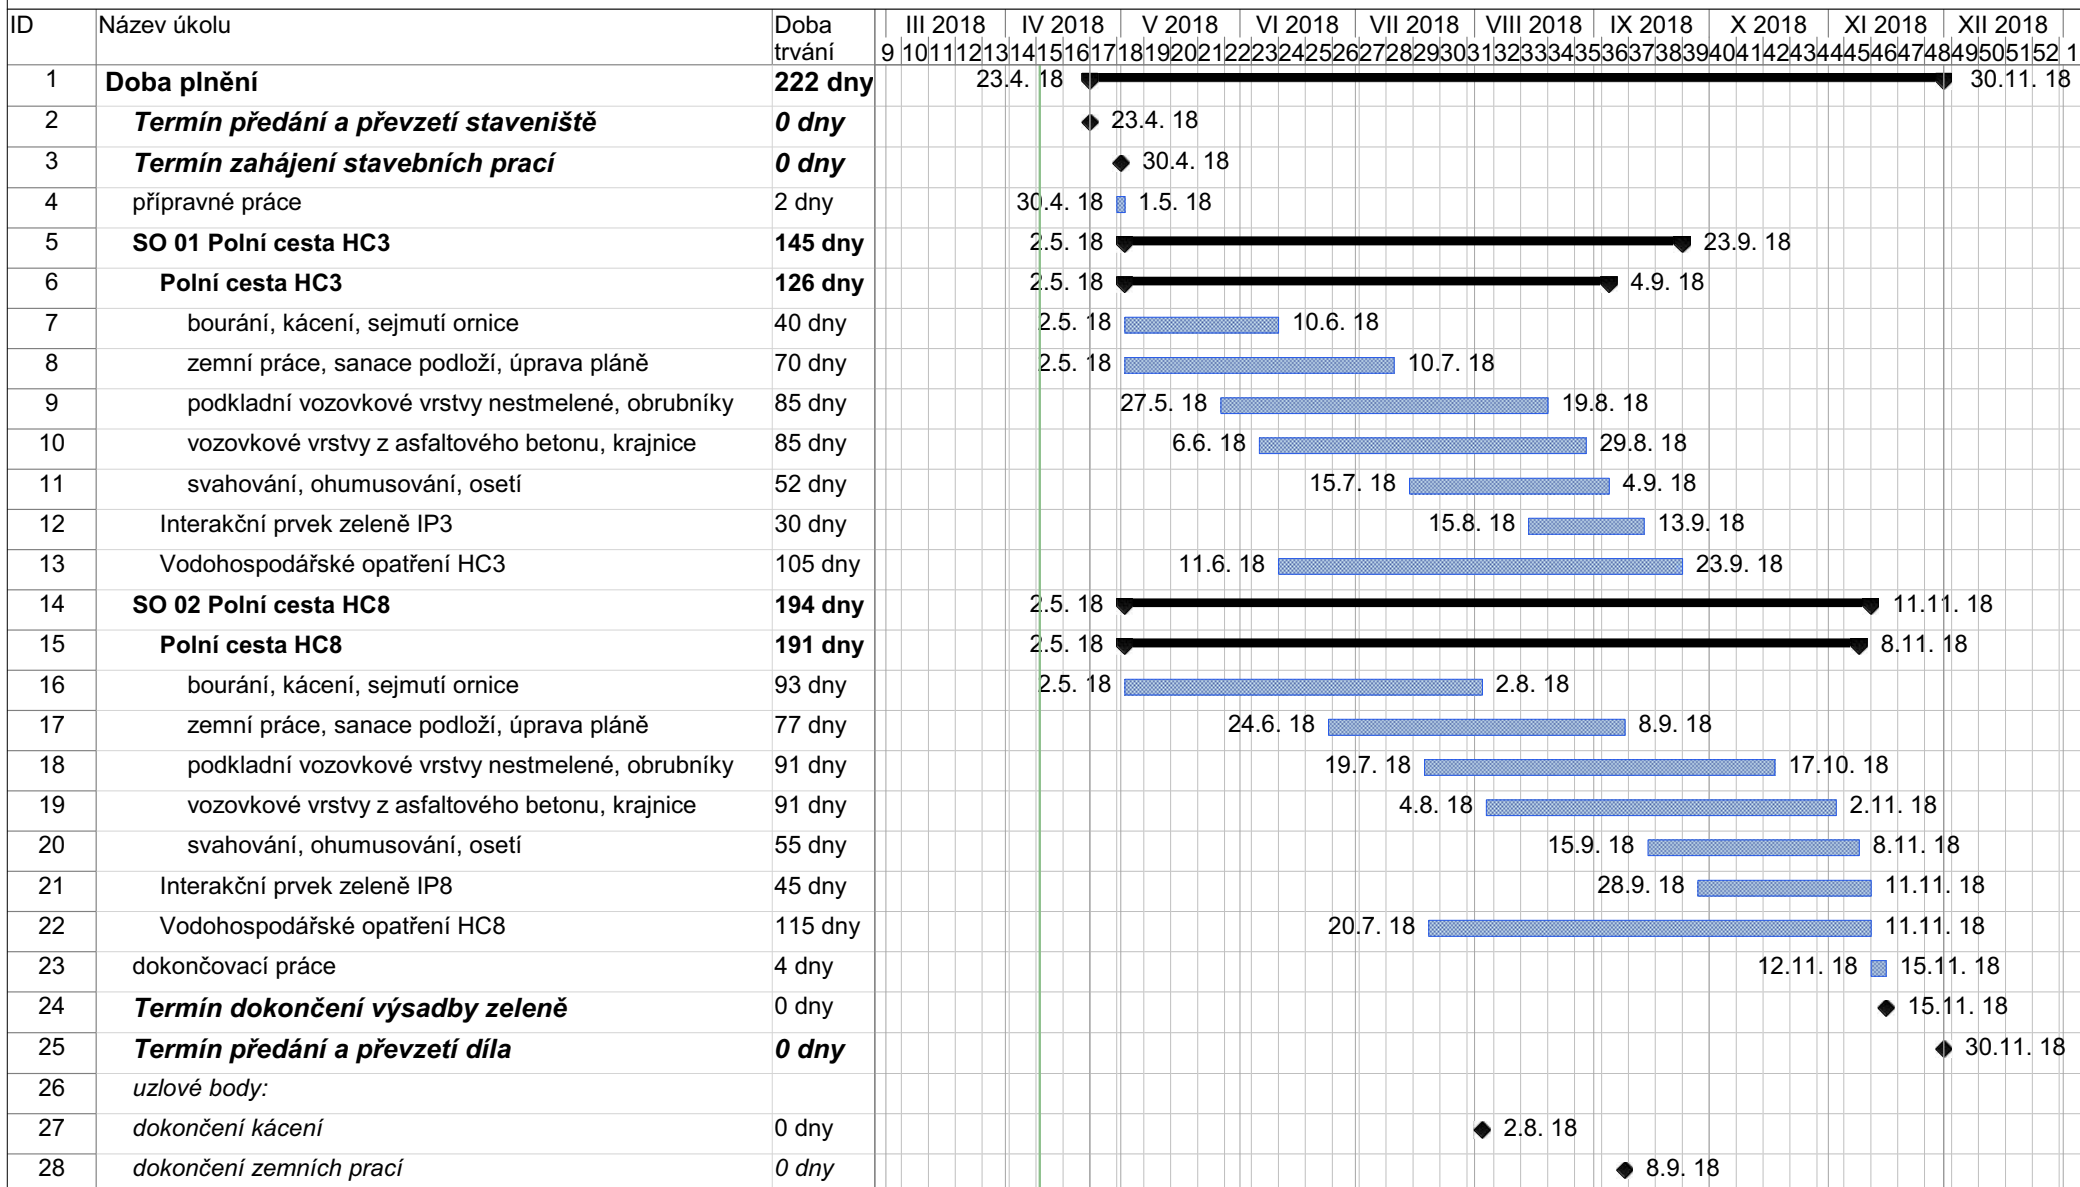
| ID | Název úkolu | Doba trvání | III 2018 IV 2018 V 2018 VI 2018 VII 2018 VIII 2018 IX 2018 X 2018 XI 2018 XII 2018 |
|---|---|---|---|
| | | | 9 10 11 12 13 14 15 16 17 18 19 20 21 22 23 24 25 26 27 28 29 30 31 32 33 34 35 36 37 38 39 40 41 42 43 44 45 46 47 48 49 50 51 52 1 |
| 1 | **Doba plnění** | **222 dny** | 23.4. 18 — 30.11. 18 |
| 2 | ***Termín předání a převzetí staveniště*** | ***0 dny*** | 23.4. 18 |
| 3 | ***Termín zahájení stavebních prací*** | ***0 dny*** | 30.4. 18 |
| 4 | přípravné práce | 2 dny | 30.4. 18 — 1.5. 18 |
| 5 | **SO 01 Polní cesta HC3** | **145 dny** | 2.5. 18 — 23.9. 18 |
| 6 | **Polní cesta HC3** | **126 dny** | 2.5. 18 — 4.9. 18 |
| 7 | bourání, kácení, sejmutí ornice | 40 dny | 2.5. 18 — 10.6. 18 |
| 8 | zemní práce, sanace podloží, úprava pláně | 70 dny | 2.5. 18 — 10.7. 18 |
| 9 | podkladní vozovkové vrstvy nestmelené, obrubníky | 85 dny | 27.5. 18 — 19.8. 18 |
| 10 | vozovkové vrstvy z asfaltového betonu, krajnice | 85 dny | 6.6. 18 — 29.8. 18 |
| 11 | svahování, ohumusování, osetí | 52 dny | 15.7. 18 — 4.9. 18 |
| 12 | Interakční prvek zeleně IP3 | 30 dny | 15.8. 18 — 13.9. 18 |
| 13 | Vodohospodářské opatření HC3 | 105 dny | 11.6. 18 — 23.9. 18 |
| 14 | **SO 02 Polní cesta HC8** | **194 dny** | 2.5. 18 — 11.11. 18 |
| 15 | **Polní cesta HC8** | **191 dny** | 2.5. 18 — 8.11. 18 |
| 16 | bourání, kácení, sejmutí ornice | 93 dny | 2.5. 18 — 2.8. 18 |
| 17 | zemní práce, sanace podloží, úprava pláně | 77 dny | 24.6. 18 — 8.9. 18 |
| 18 | podkladní vozovkové vrstvy nestmelené, obrubníky | 91 dny | 19.7. 18 — 17.10. 18 |
| 19 | vozovkové vrstvy z asfaltového betonu, krajnice | 91 dny | 4.8. 18 — 2.11. 18 |
| 20 | svahování, ohumusování, osetí | 55 dny | 15.9. 18 — 8.11. 18 |
| 21 | Interakční prvek zeleně IP8 | 45 dny | 28.9. 18 — 11.11. 18 |
| 22 | Vodohospodářské opatření HC8 | 115 dny | 20.7. 18 — 11.11. 18 |
| 23 | dokončovací práce | 4 dny | 12.11. 18 — 15.11. 18 |
| 24 | ***Termín dokončení výsadby zeleně*** | 0 dny | 15.11. 18 |
| 25 | ***Termín předání a převzetí díla*** | ***0 dny*** | 30.11. 18 |
| 26 | *uzlové body:* | | |
| 27 | *dokončení kácení* | 0 dny | 2.8. 18 |
| 28 | *dokončení zemních prací* | *0 dny* | 8.9. 18 |